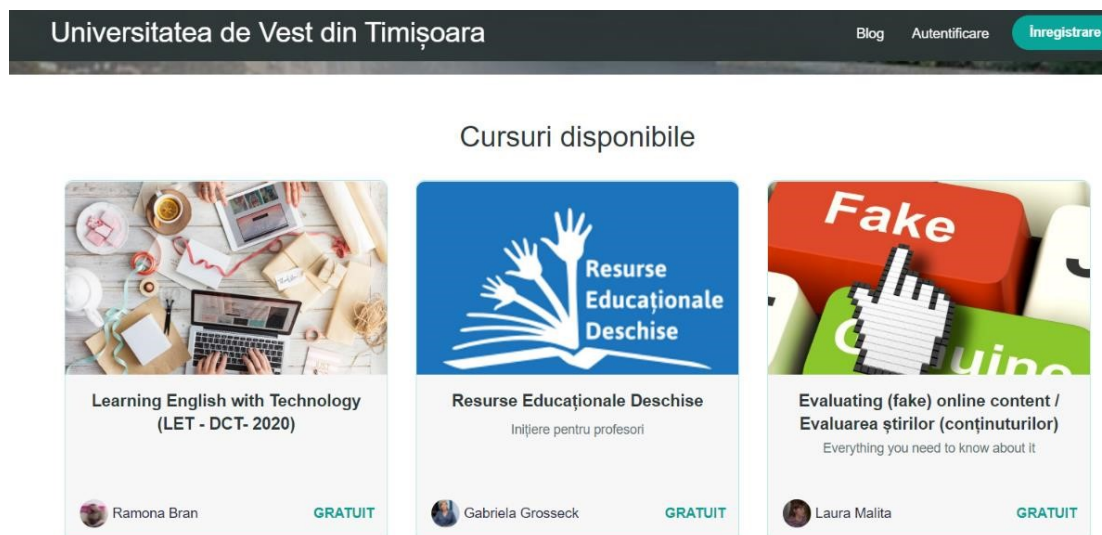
Universitatea de Vest din Timișoara

Blog Autentificare Înregistrare

Cursuri disponibile

Resurse Educaționale Deschise

Fake

uine

Learning English with Technology (LET - DCT- 2020)

Ramona Bran GRATUIT

Resurse Educaționale Deschise

Inițiere pentru profesori

Gabriela Grosseck GRATUIT

Evaluating (fake) online content / Evaluarea știrilor (conținuturilor)

Everything you need to know about it

Laura Malita GRATUIT